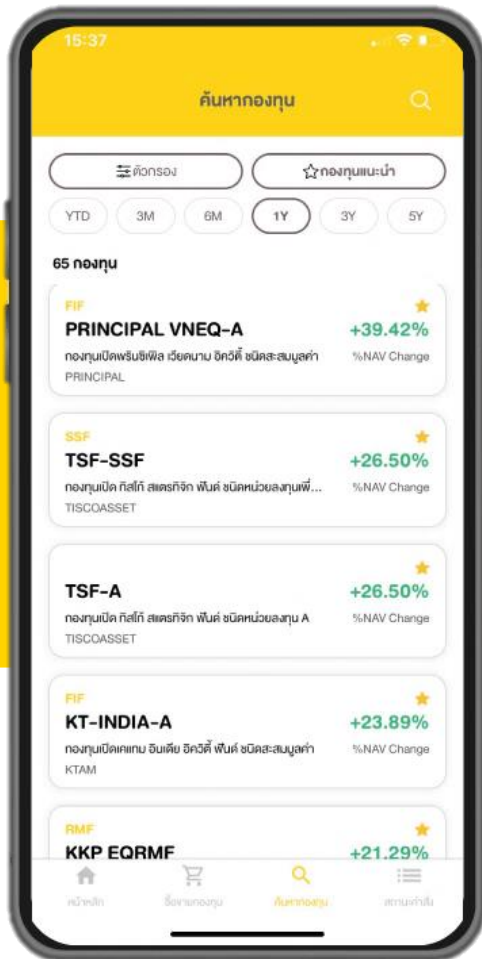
15:37

ค้นหากองทุน

ตัวกรอง

กองทุนแนะนำ

YTD 3M 6M 1Y 3Y 5Y

65 กองทุน

FIF
PRINCIPAL VNEQ-A
+39.42%
กองทุนเปิดพรินซิเพิล เวียดนาม อิควิตี้ ชนิดสะสมมูลค่า
%NAV Change
PRINCIPAL

SSF
TSF-SSF
+26.50%
กองทุนเปิด ทิสโก้ สแตรทิจิก ฟันด์ ชนิดหน่วยลงทุนเพื่...
%NAV Change
TISCOASSET

TSF-A
+26.50%
กองทุนเปิด ทิสโก้ สแตรทิจิก ฟันด์ ชนิดหน่วยลงทุน A
%NAV Change
TISCOASSET

FIF
KT-INDIA-A
+23.89%
กองทุนเปิดเคแทม อินเดีย อิควิตี้ ฟันด์ ชนิดสะสมมูลค่า
%NAV Change
KTAM

RMF
KKP EQRMF
+21.29%

หน้าหลัก ซื้อขายกองทุน ค้นหากองทุน สถานะคำสั่ง